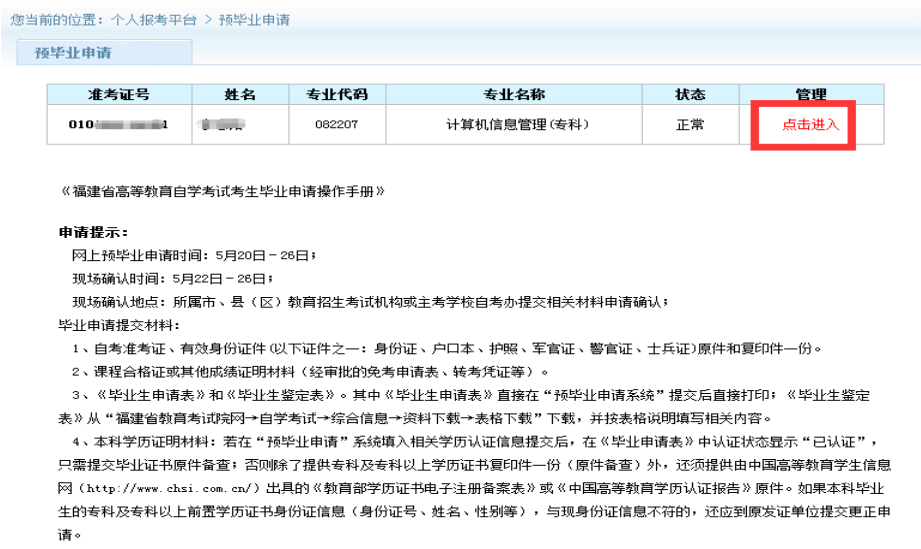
您当前的位置：个人报考平台 > 预毕业申请

预毕业申请

| 准考证号 | 姓名 | 专业代码 | 专业名称 | 状态 | 管理 |
|---|---|---|---|---|---|
| 010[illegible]1 | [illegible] | 082207 | 计算机信息管理(专科) | 正常 | 点击进入 |

《福建省高等教育自学考试考生毕业申请操作手册》

申请提示：
网上预毕业申请时间：5月20日－26日；
现场确认时间：5月22日－26日；
现场确认地点：所属市、县（区）教育招生考试机构或主考学校自考办提交相关材料申请确认；
毕业申请提交材料：
1、自考准考证、有效身份证件（以下证件之一：身份证、户口本、护照、军官证、警官证、士兵证）原件和复印件一份。
2、课程合格证或其他成绩证明材料（经审批的免考申请表、转考凭证等）。
3、《毕业生申请表》和《毕业生鉴定表》。其中《毕业生申请表》直接在"预毕业申请系统"提交后直接打印；《毕业生鉴定表》从"福建省教育考试院网→自学考试→综合信息→资料下载→表格下载"下载，并按表格说明填写相关内容。
4、本科学历证明材料：若在"预毕业申请"系统填入相关学历认证信息提交后，在《毕业申请表》中认证状态显示"已认证"，只需提交毕业证书原件备查；否则除了提供专科及专科以上学历证书复印件一份（原件备查）外，还须提供由中国高等教育学生信息网（http://www.chsi.com.cn/）出具的《教育部学历证书电子注册备案表》或《中国高等教育学历认证报告》原件。如果本科毕业生的专科及专科以上前置学历证书身份证信息（身份证号、姓名、性别等），与现身份证信息不符的，还应到原发证单位提交更正申请。